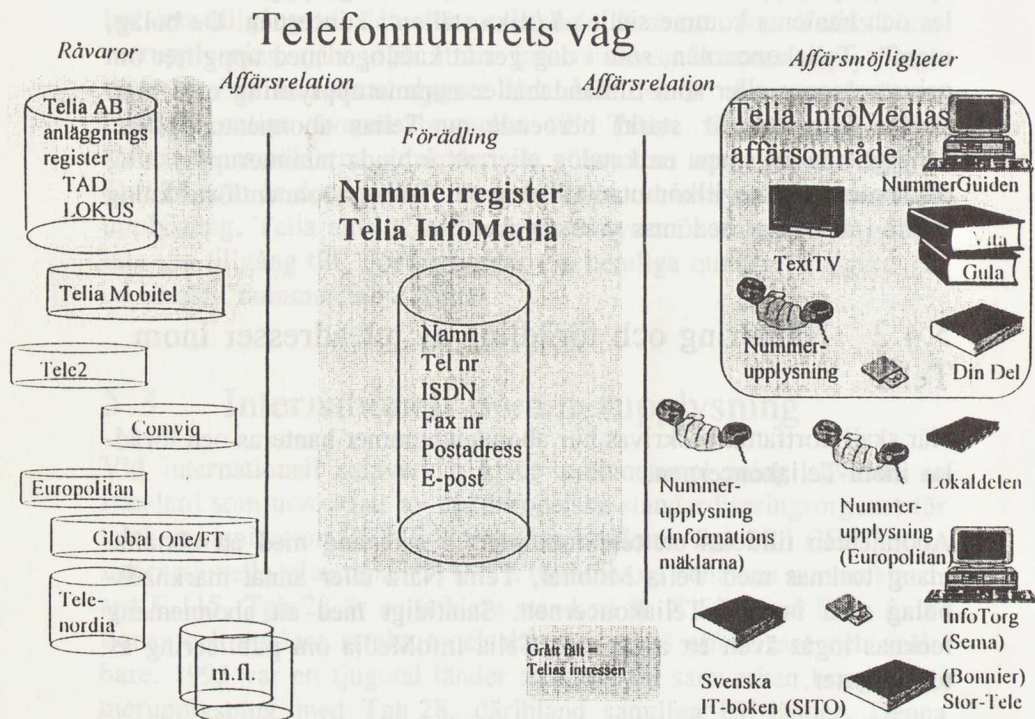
Telefonnumrets väg

Råvaror

Affärsrelation

Affärsrelation

Affärsmöjligheter

Telia AB anläggnings register TAD LOKUS

Förädling

Telia InfoMedias affärsområde

Nummerregister Telia InfoMedia

NummerGuiden

Vita

Gula

TextTV

Telia Mobitel

Namn
Tel nr
ISDN
Fax nr
Postadress
E-post

Nummer-upplysning

Din Del

Tele2

Comviq

Europolitan

Lokaldelen

Nummer-upplysning (Informations mäklarna)

Nummer-upplysning (Europolitan)

Global One/FT

Tele-nordia

InfoTorg (Sema)

m.fl.

Grått fält = Telias intressen

Svenska IT-boken (SITO)

(Bonnier) Stor-Tele